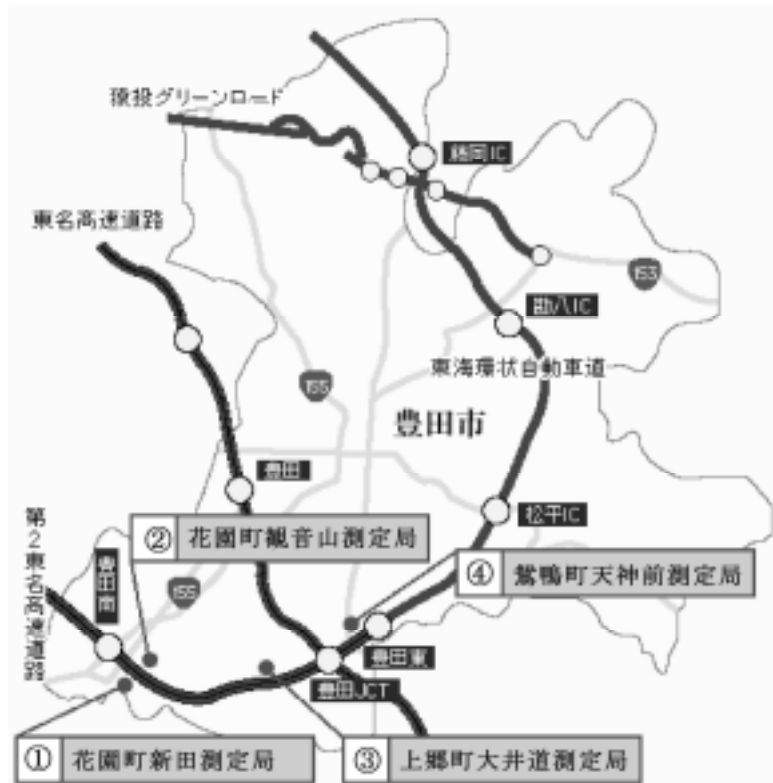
猿投グリーンロード

藤岡IC

東名高速道路

153

勘八IC

東海環状自動車道

155

豊田市

豊田

松平IC

第2東名高速道路

豊田南

② 花園町観音山測定局

④ 鴛鴨町天神前測定局

155

豊田東

豊田JCT

① 花園町新田測定局

③ 上郷町大井道測定局